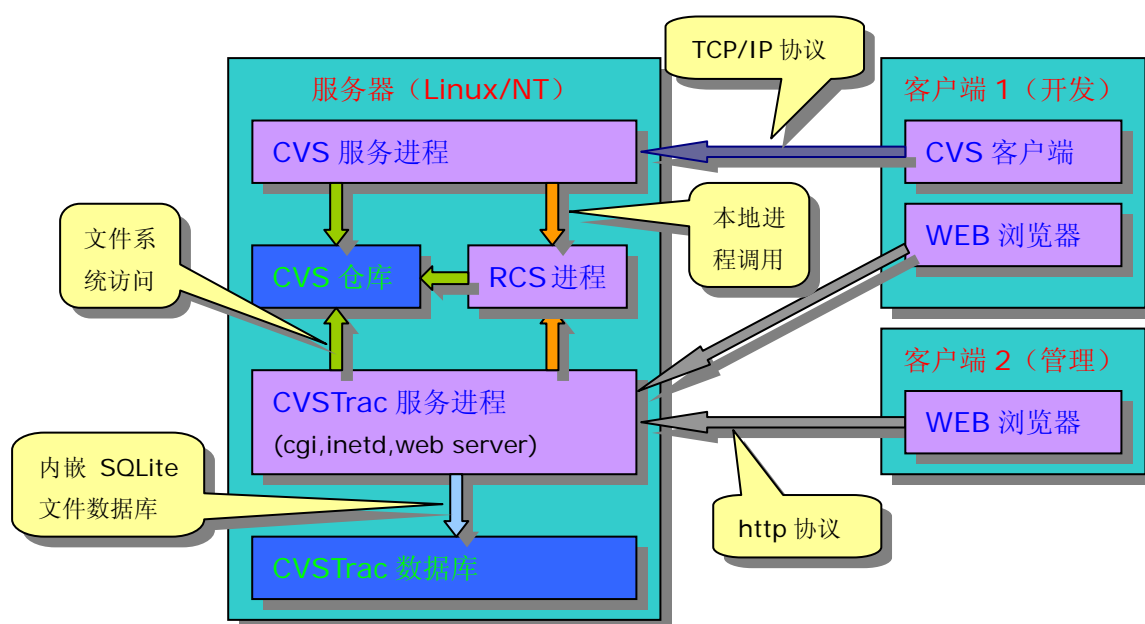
TCP/IP 协议

服务器（Linux/NT）

CVS 服务进程

文件系统访问

本地进程调用

CVS 仓库

RCS 进程

CVSTrac 服务进程
(cgi,inetd,web server)

内嵌 SQLite 文件数据库

CVSTrac 数据库

客户端 1（开发）

CVS 客户端

WEB 浏览器

客户端 2（管理）

WEB 浏览器

http 协议